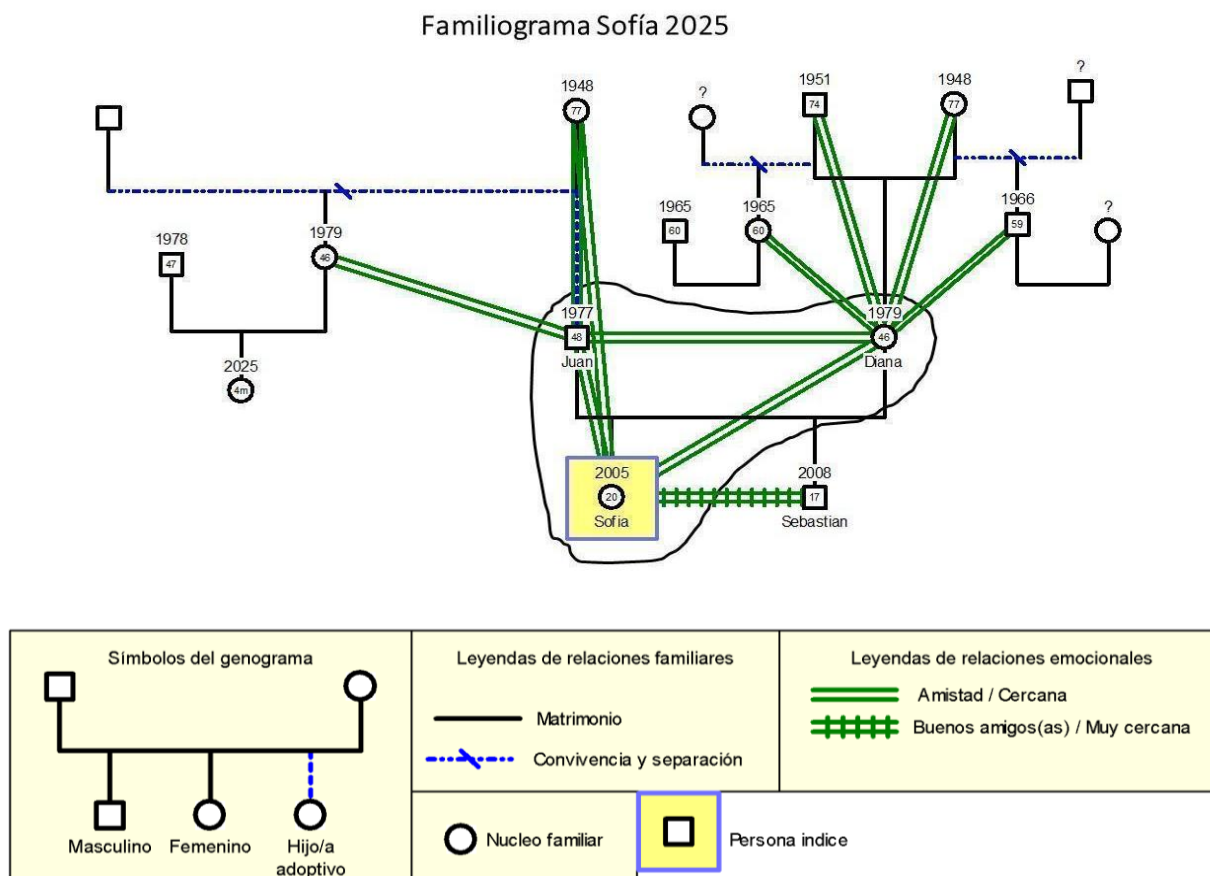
Familiograma Sofía 2025

1948
77

?

1951
74

1948
77

?

1979
46

1978
47

2025
4m

1965
60

1965
60

1966
59

?

1977
48
Juan

1979
46
Diana

2005
20
Sofia

2008
17
Sebastian

Símbolos del genograma

Masculino Femenino Hijo/a adoptivo

Leyendas de relaciones familiares

Matrimonio

Convivencia y separación

Leyendas de relaciones emocionales

Amistad / Cercana

Buenos amigos(as) / Muy cercana

Nucleo familiar

Persona indice